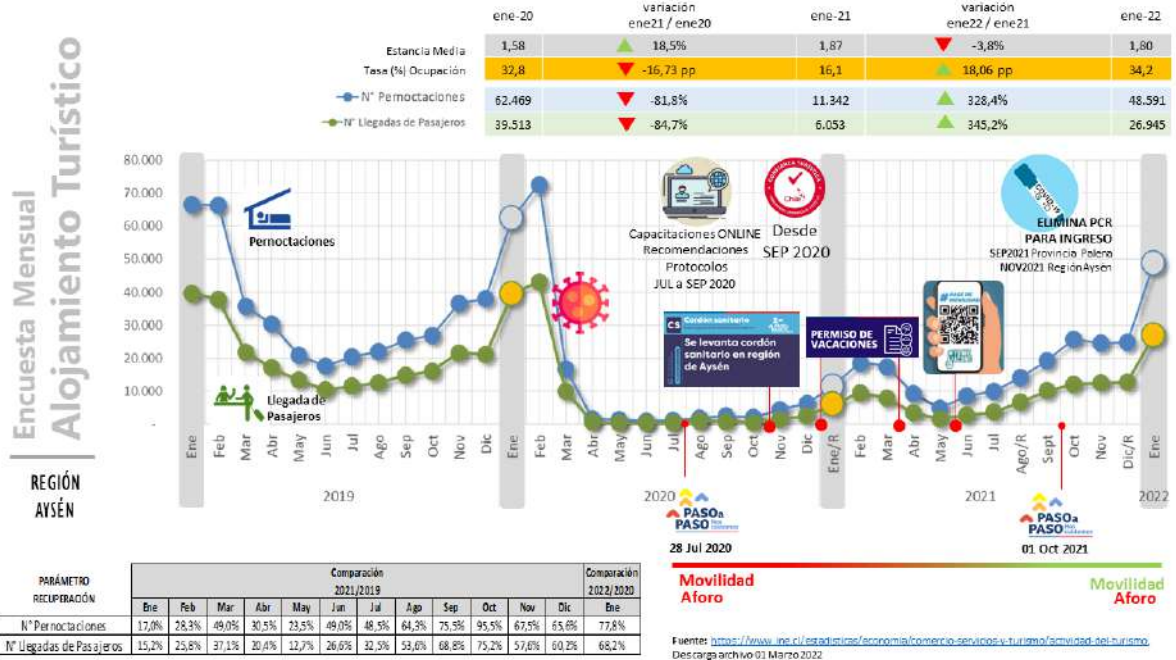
Encuesta Mensual
Alojamiento Turístico

|  | ene-20 | variación ene21 / ene20 | ene-21 | variación ene22 / ene21 | ene-22 |
|---|---|---|---|---|---|
| Estancia Media | 1,58 | 18,5% | 1,87 | -3,8% | 1,80 |
| Tasa (%) Ocupación | 32,8 | -16,73 pp | 16,1 | 18,06 pp | 34,2 |
| N° Pernoctaciones | 62.469 | -81,8% | 11.342 | 328,4% | 48.591 |
| N° Llegadas de Pasajeros | 39.513 | -84,7% | 6.053 | 345,2% | 26.945 |

80.000
70.000
60.000
50.000
40.000
30.000
20.000
10.000
-

Pernoctaciones

Llegada de Pasajeros

Capacitaciones ONLINE
Recomendaciones
Protocolos
JUL a SEP 2020

Chile

Desde
SEP 2020

ELIMINA PCR
PARA INGRESO
SEP2021 Provincia Palena
NOV2021 RegiónAysen

Cordón sanitario
Se levanta cordón sanitario en región de Aysén

PERMISO DE VACACIONES

Ene Feb Mar Abr May Jun Jul Ago Sep Oct Nov Dic Ene Feb Mar Abr May Jun Jul Ago Sep Oct Nov Dic Ene/R Feb Mar Abr May Jun Jul Ago/R Sept Oct Nov Dic/R Ene

2019
2020
2021
2022

PASO a PASO
28 Jul 2020

PASO a PASO
01 Oct 2021

REGIÓN
AYSÉN

| PARÁMETRO RECUPERACIÓN | Comparación 2021/2019 |  |  |  |  |  |  |  |  |  |  |  | Comparación 2022/2020 |
|---|---|---|---|---|---|---|---|---|---|---|---|---|---|
|  | Ene | Feb | Mar | Abr | May | Jun | Jul | Ago | Sep | Oct | Nov | Dic | Ene |
| N° Pernoctaciones | 17,0% | 28,3% | 49,0% | 30,5% | 23,5% | 49,0% | 48,5% | 64,3% | 75,5% | 95,5% | 67,5% | 65,6% | 77,8% |
| N° Llegadas de Pasajeros | 15,2% | 25,8% | 37,1% | 20,4% | 12,7% | 26,6% | 32,5% | 53,6% | 68,8% | 75,2% | 57,6% | 60,2% | 68,2% |

Movilidad
Aforo

Movilidad
Aforo

Fuente: https://www.ine.cl/estadisticas/economia/comercio-servicios-y-turismo/actividad-del-turismo
Descarga archivo 01 Marzo 2022